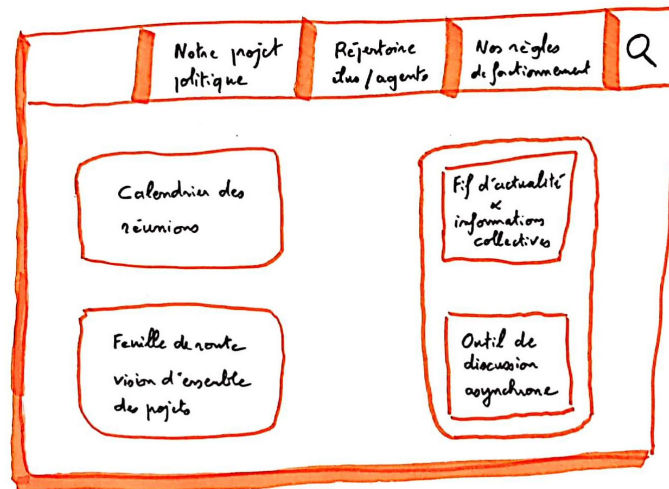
Notre projet politique

Répertoire élus / agents

Nos règles de fonctionnement

Calendrier des réunions

Fil d'actualité & informations collectives

Feuille de route vision d'ensemble des projets

Outil de discussion asynchrone